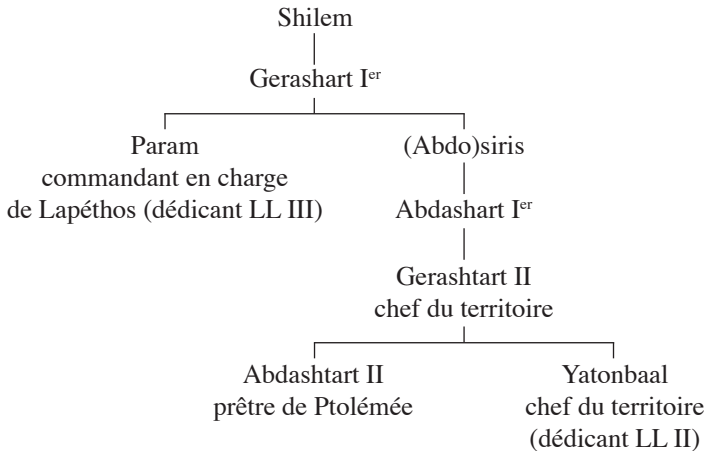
Shilem

Gerashart I$^{er}$

Param
commandant en charge
de Lapéthos (dédicant LL III)

(Abdo)siris

Abdashart I$^{er}$

Gerashtart II
chef du territoire

Abdashtart II
prêtre de Ptolémée

Yatonbaal
chef du territoire
(dédicant LL II)